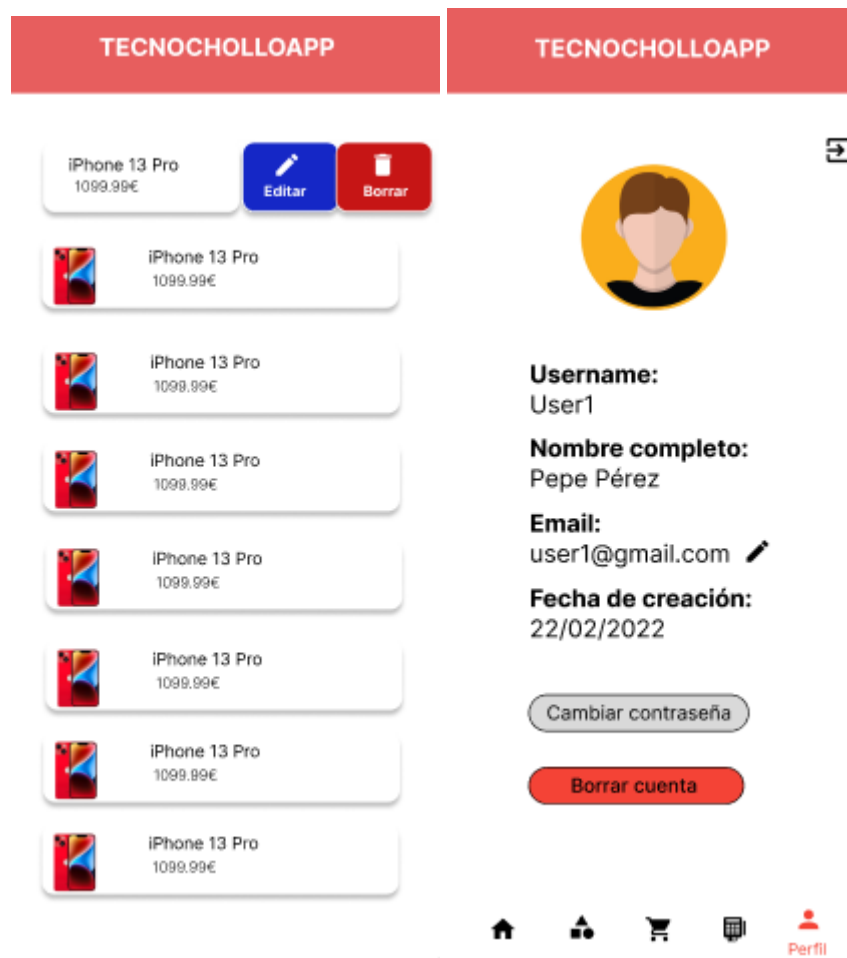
TECNOCHOLLOAPP

iPhone 13 Pro
1099.99€

Editar

Borrar

iPhone 13 Pro
1099.99€

iPhone 13 Pro
1099.99€

iPhone 13 Pro
1099.99€

iPhone 13 Pro
1099.99€

iPhone 13 Pro
1099.99€

iPhone 13 Pro
1099.99€

iPhone 13 Pro
1099.99€

TECNOCHOLLOAPP

Username:
User1

Nombre completo:
Pepe Pérez

Email:
user1@gmail.com

Fecha de creación:
22/02/2022

Cambiar contraseña

Borrar cuenta

Perfil